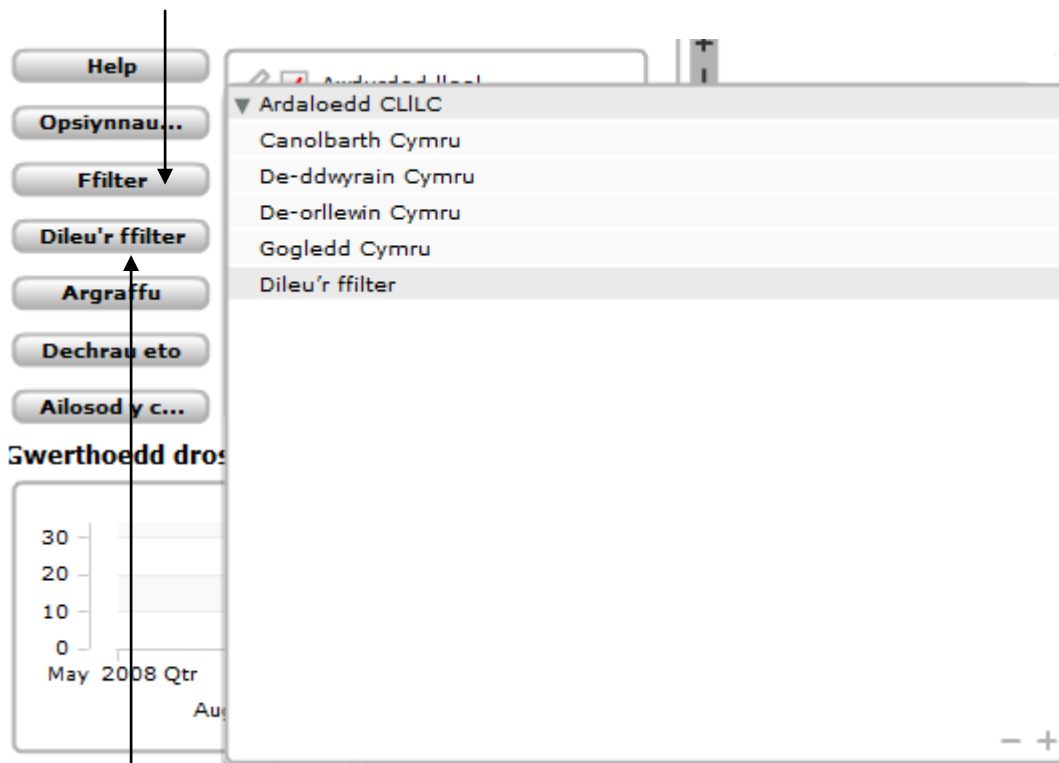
Help

Opsiynnau...

Ffilter

Dileu'r ffilter

Argraffu

Dechrau eto

Ailosod y c...

Gwerthoedd dros

30
20
10
0
May 2008 Qtr
Au

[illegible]

▼ Ardaloedd CLlLC
Canolbarth Cymru
De-ddwyrain Cymru
De-orllewin Cymru
Gogledd Cymru
Dileu'r ffilter

+
−
− +